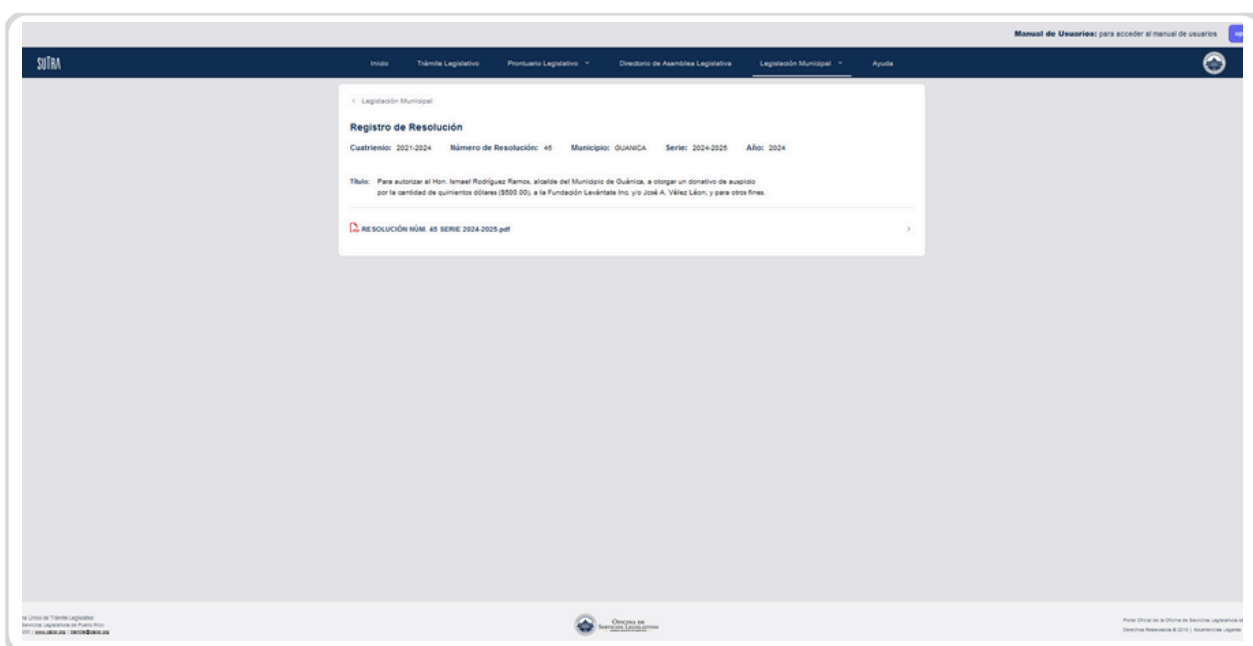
Manual de Usuarios: para acceder al manual de usuarios

SUTRA

Inicio Trámite Legislativo Prontuario Legislativo Directorio de Asamblea Legislativa Legislación Municipal Ayuda

< Legislación Municipal

Registro de Resolución

Cuatrienio: 2021-2024 Número de Resolución: 45 Municipio: GUANICA Serie: 2024-2025 Año: 2024

Título: Para autorizar al Hon. Ismael Rodríguez Ramos, alcalde del Municipio de Guánica, a otorgar un donativo de auspicio por la cantidad de quinientos dólares ($500.00), a la Fundación Levántate Inc. y/o José A. Vélez Léon; y para otros fines.

RESOLUCIÓN NÚM. 45 SERIE 2024-2025.pdf

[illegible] Único de Trámite Legislativo
Servicios Legislativos de Puerto Rico
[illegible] | www.oslpr.org | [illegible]@oslpr.org

Oficina de Servicios Legislativos

Portal Oficial de la Oficina de Servicios Legislativos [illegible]
Derechos Reservados © 2016 | Advertencias Legales